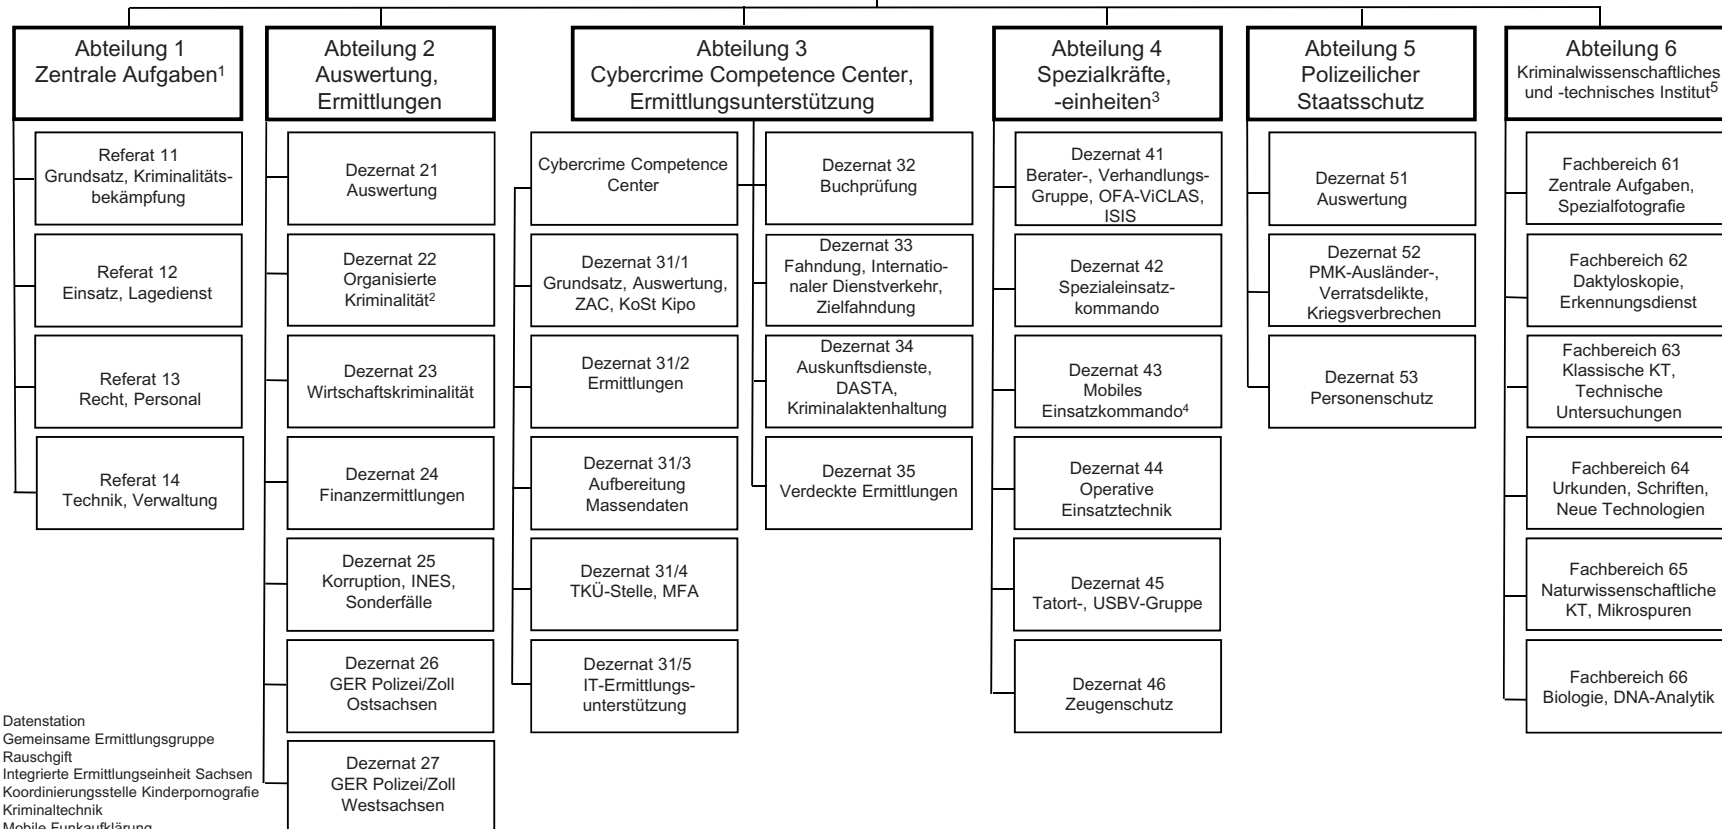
Abteilung 1
Zentrale Aufgaben$^1$

Referat 11
Grundsatz, Kriminalitätsbekämpfung

Referat 12
Einsatz, Lagedienst

Referat 13
Recht, Personal

Referat 14
Technik, Verwaltung

Abteilung 2
Auswertung, Ermittlungen

Dezernat 21
Auswertung

Dezernat 22
Organisierte Kriminalität$^2$

Dezernat 23
Wirtschaftskriminalität

Dezernat 24
Finanzermittlungen

Dezernat 25
Korruption, INES, Sonderfälle

Dezernat 26
GER Polizei/Zoll Ostsachsen

Dezernat 27
GER Polizei/Zoll Westsachsen

Abteilung 3
Cybercrime Competence Center, Ermittlungsunterstützung

Cybercrime Competence Center

Dezernat 31/1
Grundsatz, Auswertung, ZAC, KoSt Kipo

Dezernat 31/2
Ermittlungen

Dezernat 31/3
Aufbereitung Massendaten

Dezernat 31/4
TKÜ-Stelle, MFA

Dezernat 31/5
IT-Ermittlungsunterstützung

Dezernat 32
Buchprüfung

Dezernat 33
Fahndung, Internationaler Dienstverkehr, Zielfahndung

Dezernat 34
Auskunftsdienste, DASTA, Kriminalaktenhaltung

Dezernat 35
Verdeckte Ermittlungen

Abteilung 4
Spezialkräfte, -einheiten$^3$

Dezernat 41
Berater-, Verhandlungs-Gruppe, OFA-ViCLAS, ISIS

Dezernat 42
Spezialeinsatzkommando

Dezernat 43
Mobiles Einsatzkommando$^4$

Dezernat 44
Operative Einsatztechnik

Dezernat 45
Tatort-, USBV-Gruppe

Dezernat 46
Zeugenschutz

Abteilung 5
Polizeilicher Staatsschutz

Dezernat 51
Auswertung

Dezernat 52
PMK-Ausländer-, Verratsdelikte, Kriegsverbrechen

Dezernat 53
Personenschutz

Abteilung 6
Kriminalwissenschaftliches und -technisches Institut$^5$

Fachbereich 61
Zentrale Aufgaben, Spezialfotografie

Fachbereich 62
Daktyloskopie, Erkennungsdienst

Fachbereich 63
Klassische KT, Technische Untersuchungen

Fachbereich 64
Urkunden, Schriften, Neue Technologien

Fachbereich 65
Naturwissenschaftliche KT, Mikrospuren

Fachbereich 66
Biologie, DNA-Analytik

Datenstation
Gemeinsame Ermittlungsgruppe Rauschgift
Integrierte Ermittlungseinheit Sachsen
Koordinierungsstelle Kinderpornografie
Kriminaltechnik
Mobile Funkaufklärung